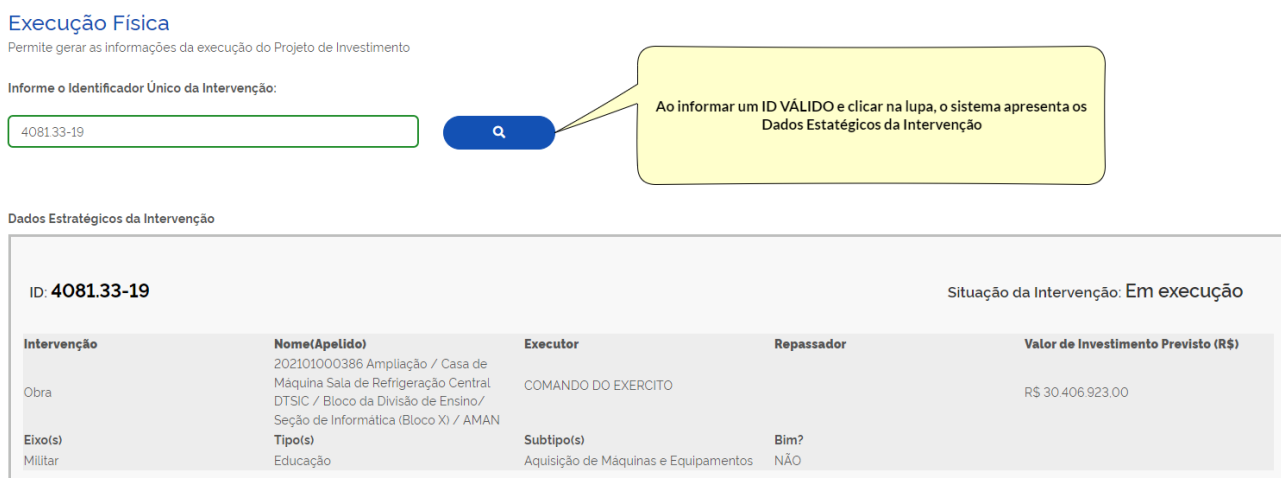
Execução Física

Permite gerar as informações da execução do Projeto de Investimento

Informe o Identificador Único da Intervenção:

4081.33-19

Ao informar um ID VÁLIDO e clicar na lupa, o sistema apresenta os Dados Estatégicos da Intervenção

Dados Estratégicos da Intervenção

ID: 4081.33-19

Situação da Intervenção: Em execução

| Intervenção | Nome(Apelido) | Executor | Repassador | Valor de Investimento Previsto (R$) |
|---|---|---|---|---|
| Obra | 202101000386 Ampliação / Casa de Máquina Sala de Refrigeração Central DTSIC / Bloco da Divisão de Ensino/ Seção de Informática (Bloco X) / AMAN | COMANDO DO EXERCITO | | R$ 30.406.923,00 |
| Eixo(s) | Tipo(s) | Subtipo(s) | Bim? | |
| Militar | Educação | Aquisição de Máquinas e Equipamentos | NÃO | |